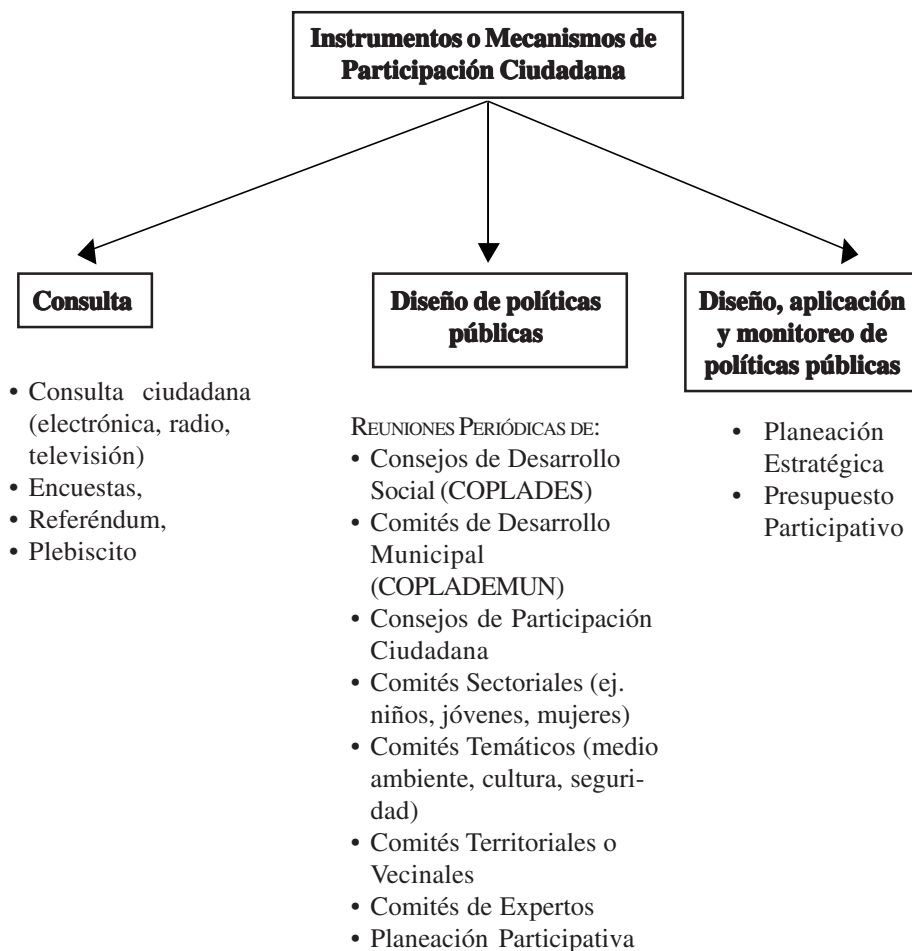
Instrumentos o Mecanismos de Participación Ciudadana

Consulta

• Consulta ciudadana (electrónica, radio, televisión)
• Encuestas,
• Referéndum,
• Plebiscito

Diseño de políticas públicas

REUNIONES PERIÓDICAS DE:
• Consejos de Desarrollo Social (COPLADES)
• Comités de Desarrollo Municipal (COPLADEMUN)
• Consejos de Participación Ciudadana
• Comités Sectoriales (ej. niños, jóvenes, mujeres)
• Comités Temáticos (medio ambiente, cultura, seguridad)
• Comités Territoriales o Vecinales
• Comités de Expertos
• Planeación Participativa

Diseño, aplicación y monitoreo de políticas públicas

• Planeación Estratégica
• Presupuesto Participativo